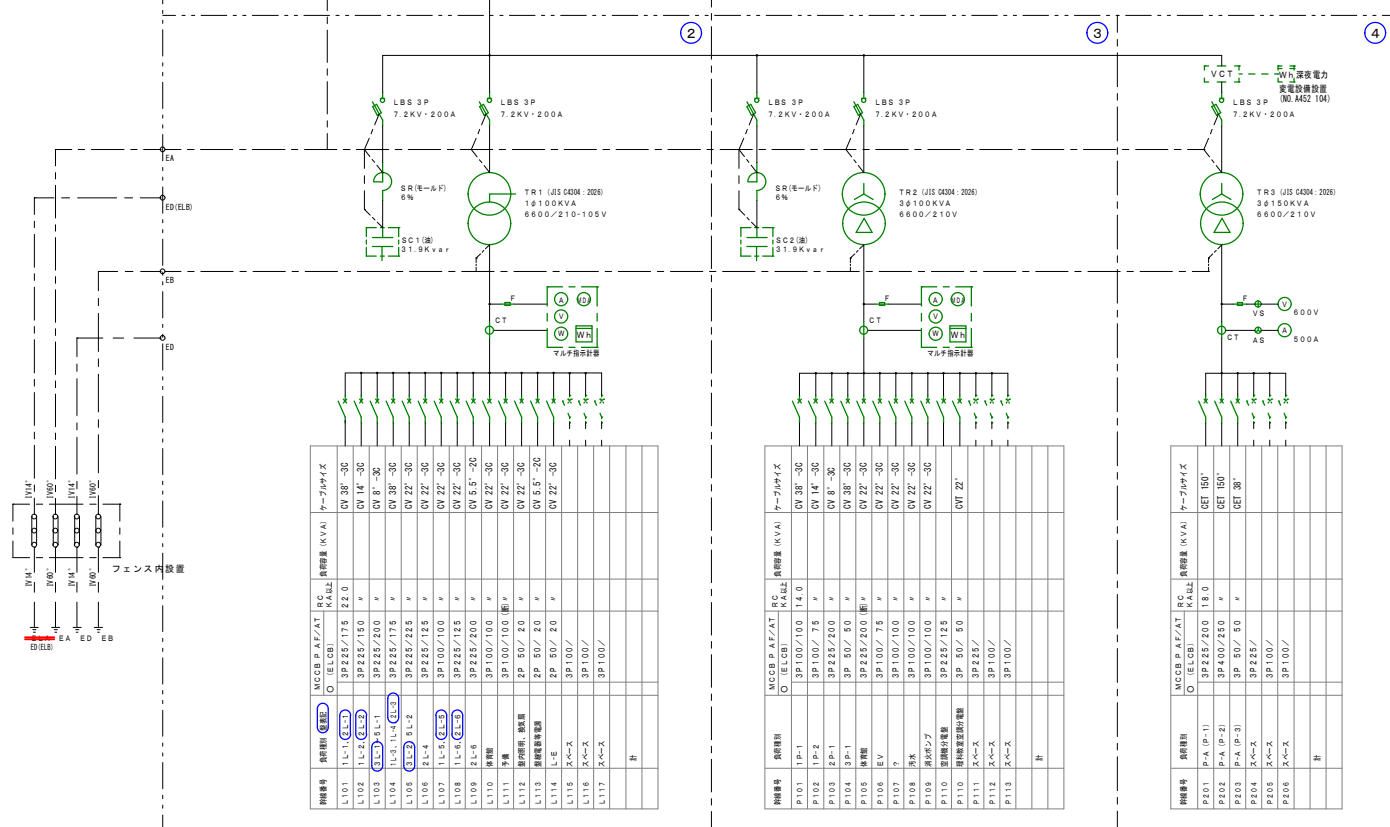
2
3
4

LBS 3P
7.2KV・200A
LBS 3P
7.2KV・200A
LBS 3P
7.2KV・200A
LBS 3P
7.2KV・200A
VCT
Wh 深夜電力
変電設備設置
(NO.A452 104)
LBS 3P
7.2KV・200A

EA
ED(ELB)
EB
ED

SR(モールド)
6%
SC1(油)
31.9Kvar
TR1 (JIS C4304:2026)
1φ100KVA
6600/210-105V

SR(モールド)
6%
SC2(油)
31.9Kvar
TR2 (JIS C4304:2026)
3φ100KVA
6600/210V

TR3 (JIS C4304:2026)
3φ150KVA
6600/210V

F
CT
A
MDA
V
W
Wh
マルチ指示計器

F
CT
A
MDA
V
W
Wh
マルチ指示計器

F
V
VS
600V
CT
A
AS
500A

IV14°
IV60°
IV14°
IV60°
IV14°
IV60°
IV14°
IV60°
フェンス内設置
EA ED EB
ED(ELB)

| 幹線番号 | 負荷種別 | MCCB P AF/AT (ELCB) ○ | RC KA以上 | 負荷容量 (KVA) | ケーブルサイズ |
|---|---|---|---|---|---|
| L101 | 1L-1,(2L-1) 既設電 | 3P225/175 | 22.0 | | CV 38°-3C |
| L102 | 1L-2,(2L-2) | 3P225/150 | 〃 | | CV 14°-3C |
| L103 | (3L-1) 5L-1 | 3P225/200 | 〃 | | CV 8°-3C |
| L104 | 1L-3,1L-4 (2L-3) | 3P225/175 | 〃 | | CV 38°-3C |
| L105 | (3L-2) 5L-2 | 3P225/225 | 〃 | | CV 22°-3C |
| L106 | 2L-4 | 3P225/125 | 〃 | | CV 22°-3C |
| L107 | 1L-5,(2L-5) | 3P100/100 | 〃 | | CV 22°-3C |
| L108 | 1L-6,(2L-6) | 3P225/125 | 〃 | | CV 5.5°-2C |
| L109 | 2L-6 | 3P225/200 | 〃 | | CV 22°-3C |
| L110 | 体育館 | 3P100/100 | 〃 | | CV 22°-3C |
| L111 | 予備 | 3P100/100 (断) | 〃 | | CV 22°-3C |
| L112 | 舞台照明、換気扇 | 2P 50/20 | 〃 | | CV 5.5°-2C |
| L113 | 盤組番号電源 | 3P 50/20 | 〃 | | CV 22°-3C |
| L114 | L-E | 2P 50/20 | 〃 | | |
| L115 | スペース | 3P100/ | | | |
| L116 | スペース | 3P100/ | | | |
| L117 | スペース | 3P100/ | | | |
| | 計 | | | | |

| 幹線番号 | 負荷種別 | MCCB P AF/AT (ELCB) ○ | RC KA以上 | 負荷容量 (KVA) | ケーブルサイズ |
|---|---|---|---|---|---|
| P101 | 1P-1 | 3P100/100 | 14.0 | | CV 38°-3C |
| P102 | 1P-2 | 3P100/75 | 〃 | | CV 14°-3C |
| P103 | 2P-1 | 3P225/200 | 〃 | | CV 8°-3C |
| P104 | 3P-1 | 3P 50/50 | 〃 | | CV 38°-3C |
| P105 | 体育館 | 3P225/200 (断) | 〃 | | CV 22°-3C |
| P106 | EV | 3P100/75 | 〃 | | CV 22°-3C |
| P107 | 〃 | 3P100/100 | 〃 | | CV 22°-3C |
| P108 | 汚水 | 3P100/100 | 〃 | | CV 22°-3C |
| P109 | 消火ポンプ | 3P100/100 | 〃 | | CV 22°-3C |
| P110 | 空調機分電盤 | 3P225/125 | 〃 | | |
| P110 | 理科教室空調分電盤 | 3P 50/50 | 〃 | | CVT 22° |
| P111 | スペース | 3P225/ | | | |
| P112 | スペース | 3P100/ | | | |
| P113 | スペース | 3P100/ | | | |
| | 計 | | | | |

| 幹線番号 | 負荷種別 | MCCB P AF/AT (ELCB) ○ | RC KA以上 | 負荷容量 (KVA) | ケーブルサイズ |
|---|---|---|---|---|---|
| P201 | P-A (P-1) | 3P225/200 | 18.0 | | CET 150° |
| P202 | P-A (P-2) | 3P400/250 | 〃 | | CET 150° |
| P203 | P-A (P-3) | 3P 50/50 | 〃 | | CET 38° |
| P204 | スペース | 3P225/ | | | |
| P205 | スペース | 3P100/ | | | |
| P206 | スペース | 3P100/ | | | |
| | 計 | | | | |